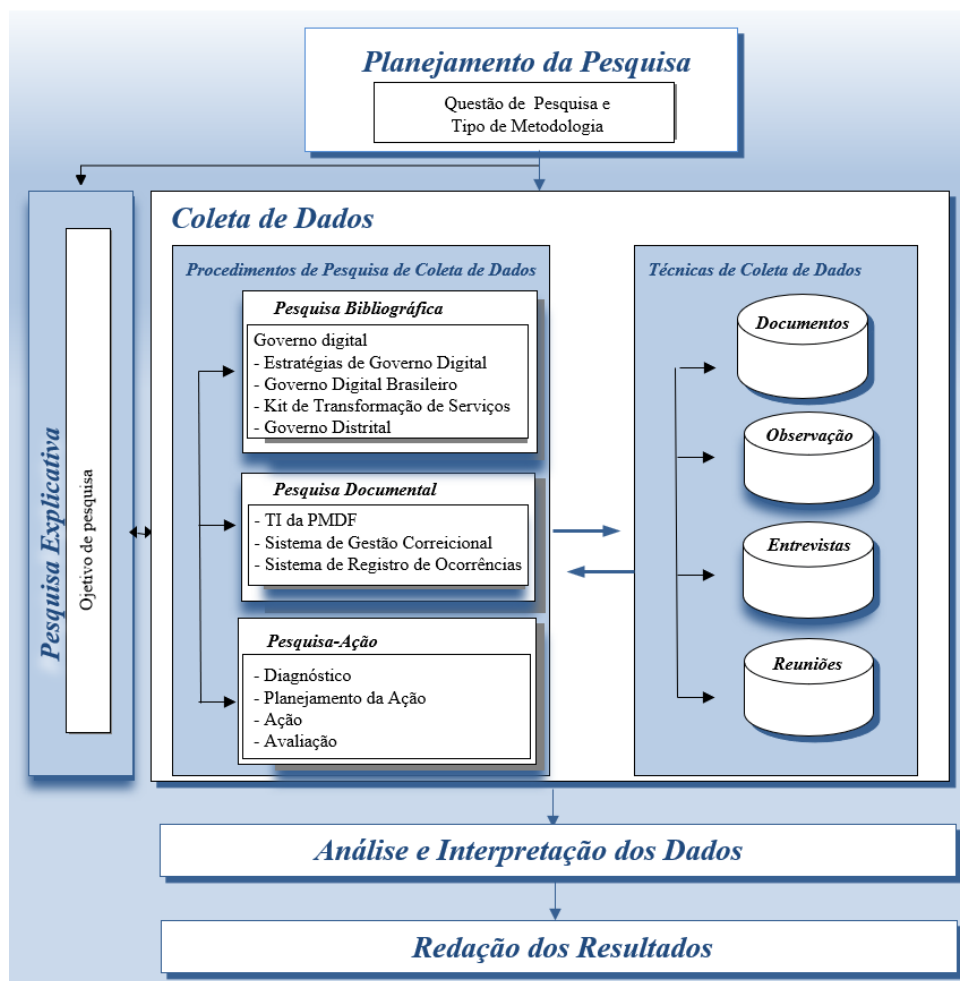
Planejamento da Pesquisa

Questão de Pesquisa e
Tipo de Metodologia

Pesquisa Explicativa

Ojetivo de pesquisa

Coleta de Dados

Procedimentos de Pesquisa de Coleta de Dados

Pesquisa Bibliográfica

Governo digital
- Estratégias de Governo Digital
- Governo Digital Brasileiro
- Kit de Transformação de Serviços
- Governo Distrital

Pesquisa Documental

- TI da PMDF
- Sistema de Gestão Correicional
- Sistema de Registro de Ocorrências

Pesquisa-Ação

- Diagnóstico
- Planejamento da Ação
- Ação
- Avaliação

Técnicas de Coleta de Dados

Documentos

Observação

Entrevistas

Reuniões

Análise e Interpretação dos Dados

Redação dos Resultados